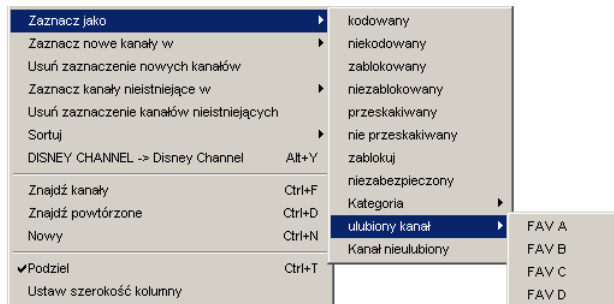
Zaznacz jako
Zaznacz nowe kanały w
Usuń zaznaczenie nowych kanałów
Zaznacz kanały nieistniejące w
Usuń zaznaczenie kanałów nieistniejących
Sortuj
DISNEY CHANNEL -> Disney Channel Alt+Y
Znajdź kanały Ctrl+F
Znajdź powtórzone Ctrl+D
Nowy Ctrl+N
Podziel Ctrl+T
Ustaw szerokość kolumny

kodowany
niekodowany
zablokowany
niezablokowany
przeskakiwany
nie przeskakiwany
zablokuj
niezabezpieczony
Kategoria
ulubiony kanał
Kanał nieulubiony

FAV A
FAV B
FAV C
FAV D